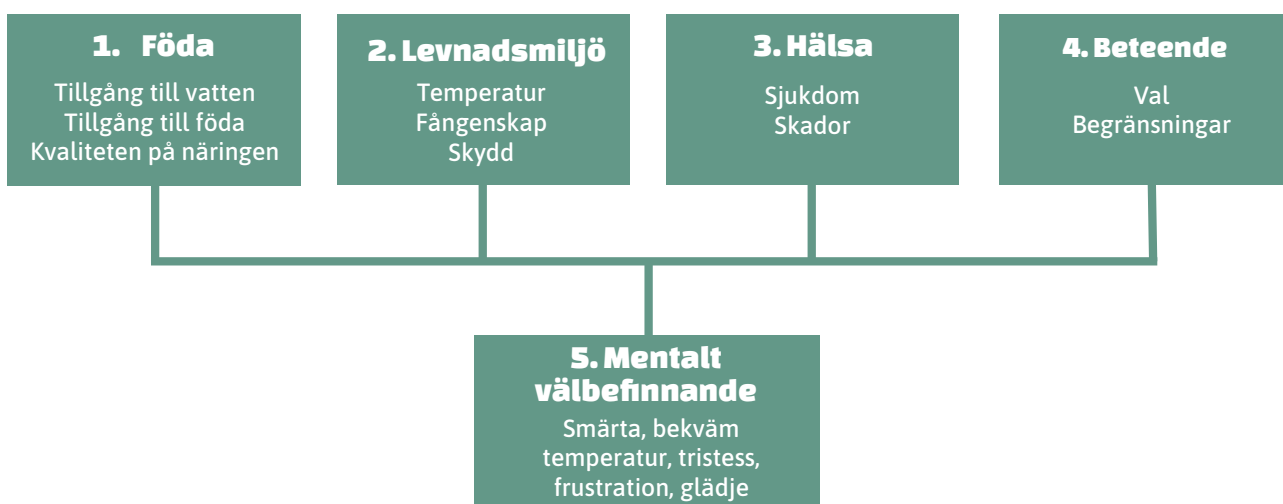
1. Föda
Tillgång till vatten
Tillgång till föda
Kvaliteten på näringen

2. Levnadsmiljö
Temperatur
Fångenskap
Skydd

3. Hälsa
Sjukdom
Skador

4. Beteende
Val
Begränsningar

5. Mentalt välbefinnande
Smärta, bekväm temperatur, tristess, frustration, glädje